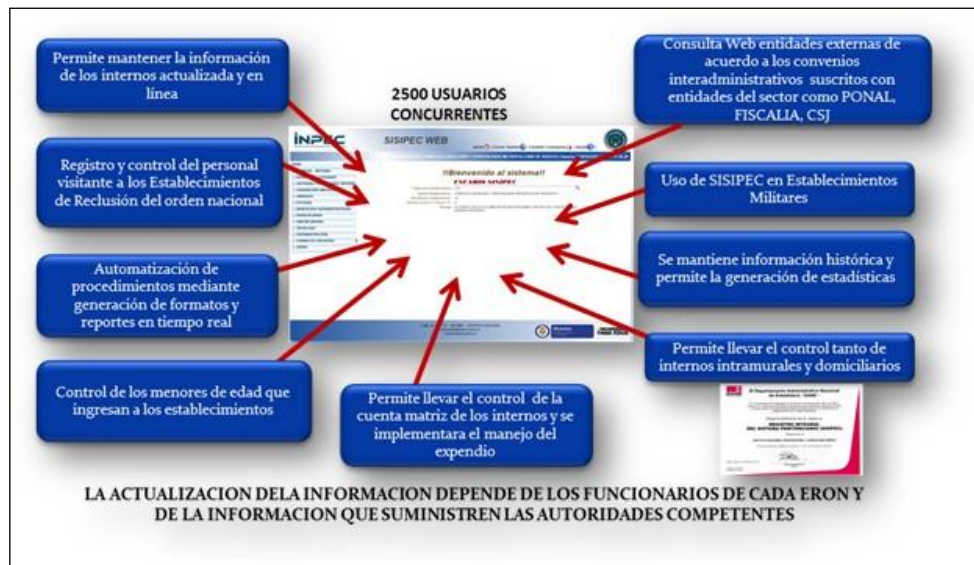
Permite mantener la información de los internos actualizada y en línea

2500 USUARIOS CONCURRENTES

Consulta Web entidades externas de acuerdo a los convenios interadministrativos suscritos con entidades del sector como PONAL, FISCALIA, CSJ

INPEC

SISIPEC WEB

!!Bienvenido al sistema!!

Registro y control del personal visitante a los Establecimientos de Reclusión del orden nacional

Uso de SISIPEC en Establecimientos Militares

Automatización de procedimientos mediante generación de formatos y reportes en tiempo real

Se mantiene información histórica y permite la generación de estadísticas

Permite llevar el control tanto de internos intramurales y domiciliarios

Control de los menores de edad que ingresan a los establecimientos

Permite llevar el control de la cuenta matriz de los internos y se implementara el manejo del expendio

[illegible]

LA ACTUALIZACION DELA INFORMACION DEPENDE DE LOS FUNCIONARIOS DE CADA ERON Y DE LA INFORMACION QUE SUMINISTREN LAS AUTORIDADES COMPETENTES